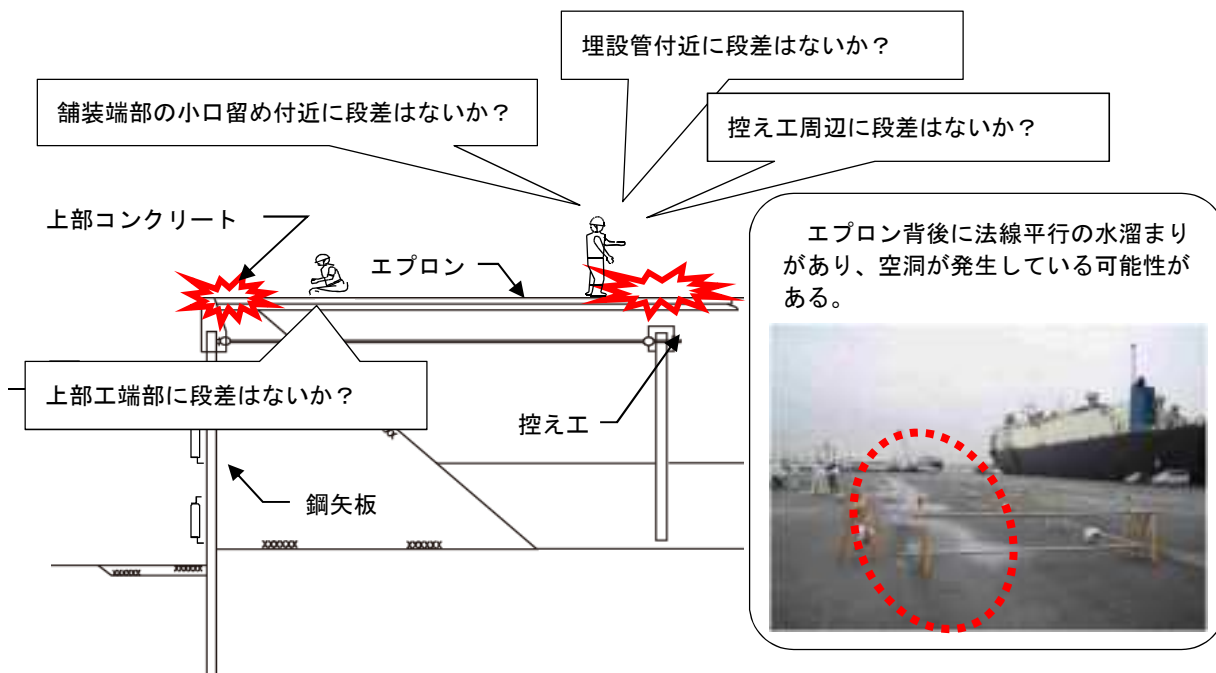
埋設管付近に段差はないか？

舗装端部の小口留め付近に段差はないか？

控え工周辺に段差はないか？

上部コンクリート

エプロン

エプロン背後に法線平行の水溜まりがあり、空洞が発生している可能性がある。

上部工端部に段差はないか？

控え工

鋼矢板